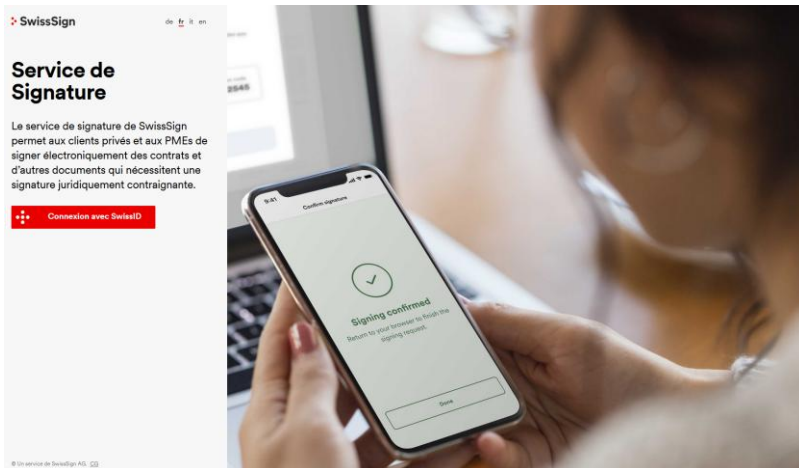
SwissSign

de fr it en

Service de Signature

Le service de signature de SwissSign permet aux clients privés et aux PMEs de signer électroniquement des contrats et d'autres documents qui nécessitent une signature juridiquement contraignante.

Connexion avec SwissID

© Un service de SwissSign AG. CG

9:41

Confirm signature

Signing confirmed

Return to your browser to finish the signing request.

Done

2545